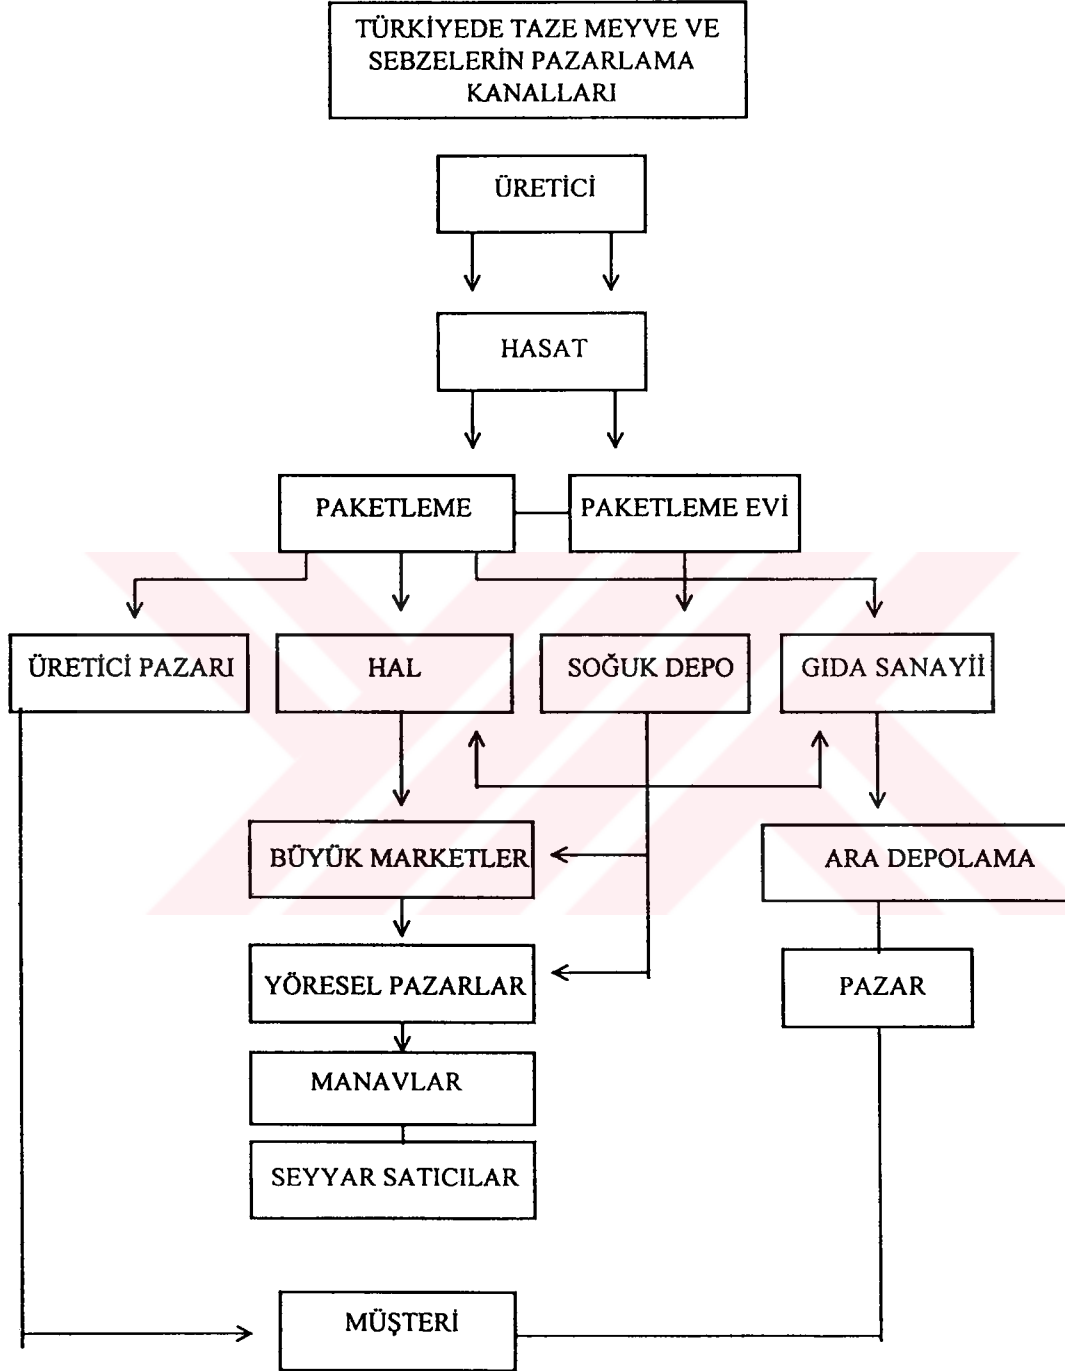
TÜRKİYEDE TAZE MEYVE VE SEBZELERİN PAZARLAMA KANALLARI

ÜRETİCİ

HASAT

PAKETLEME

PAKETLEME EVİ

ÜRETİCİ PAZARI

HAL

SOĞUK DEPO

GIDA SANAYİİ

BÜYÜK MARKETLER

ARA DEPOLAMA

YÖRESEL PAZARLAR

PAZAR

MANAVLAR

SEYYAR SATICILAR

MÜŞTERİ